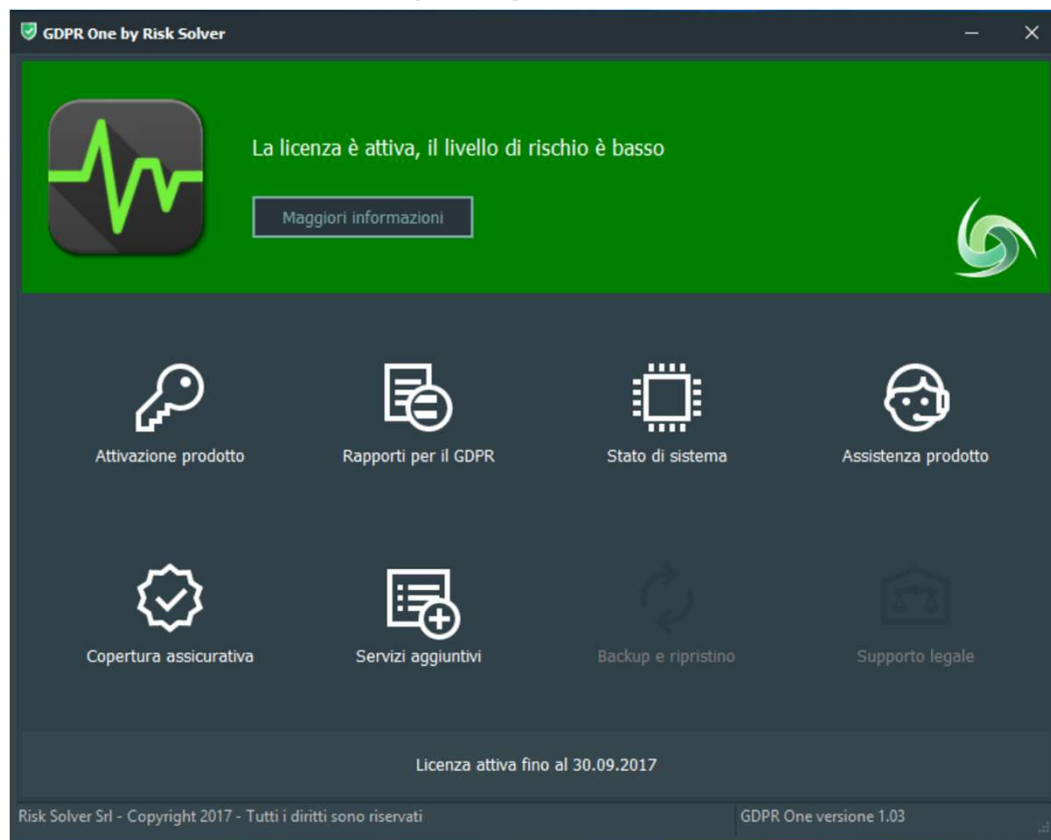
GDPR One by Risk Solver

La licenza è attiva, il livello di rischio è basso

Maggiori informazioni

Attivazione prodotto

Rapporti per il GDPR

Stato di sistema

Assistenza prodotto

Copertura assicurativa

Servizi aggiuntivi

Backup e ripristino

Supporto legale

Licenza attiva fino al 30.09.2017

Risk Solver Srl - Copyright 2017 - Tutti i diritti sono riservati

GDPR One versione 1.03